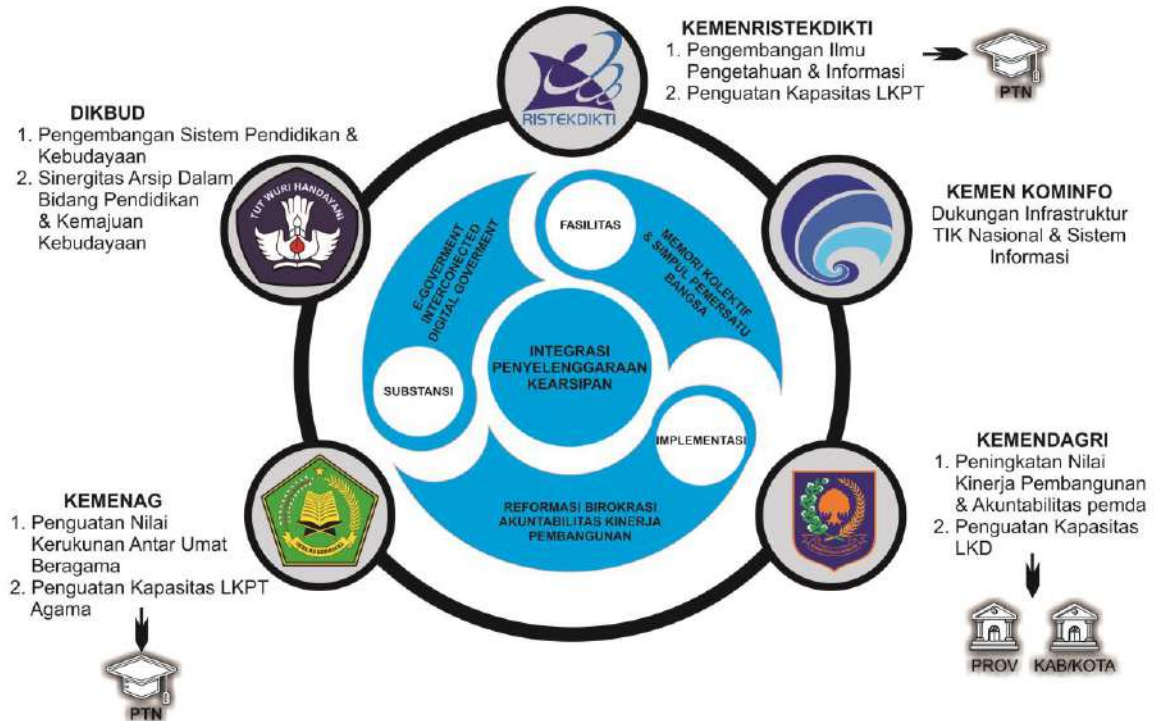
KEMENRISTEKDIKTI
1. Pengembangan Ilmu Pengetahuan & Informasi
2. Penguatan Kapasitas LKPT

PTN

RISTEKDIKTI

DIKBUD
1. Pengembangan Sistem Pendidikan & Kebudayaan
2. Sinergitas Arsip Dalam Bidang Pendidikan & Kemajuan Kebudayaan

TUT WURI HANDAYANI

KEMEN KOMINFO
Dukungan Infrastruktur TIK Nasional & Sistem Informasi

FASILITAS

E-GOVERMENT INTERCONECTED DIGITAL GOVERMENT

MEMORI KOLEKTIF & SIMPUL PEMERSATU BANGSA

INTEGRASI PENYELENGGARAAN KEARSIPAN

SUBSTANSI

IMPLEMENTASI

REFORMASI BIROKRASI AKUNTABILITAS KINERJA PEMBANGUNAN

KEMENAG
1. Penguatan Nilai Kerukunan Antar Umat Beragama
2. Penguatan Kapasitas LKPT Agama

IKHLAS BERAMAL

PTN

KEMENDAGRI
1. Peningkatan Nilai Kinerja Pembangunan & Akuntabilitas pemda
2. Penguatan Kapasitas LKD

PROV

KAB/KOTA